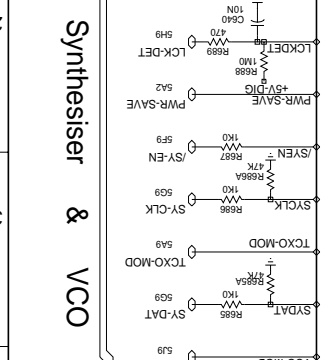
Synthesiser & VCO

C640
10N
LCKDET
R689
470
LCK-DET
6H9
R688
1M0
+5V-DIG
PWR-SAVE
PWR-SAVE
5A9
/SYEN
R686B
47K
R687
1K0
/SY-EN
6F9
SYCLK
R686A
47K
R686
1K0
SY-CLK
6G9
TCXO-MOD
TCXO-MOD
5A9
SYDAT
R685A
47K
R685
1K0
SY-DAT
5G9
5F9